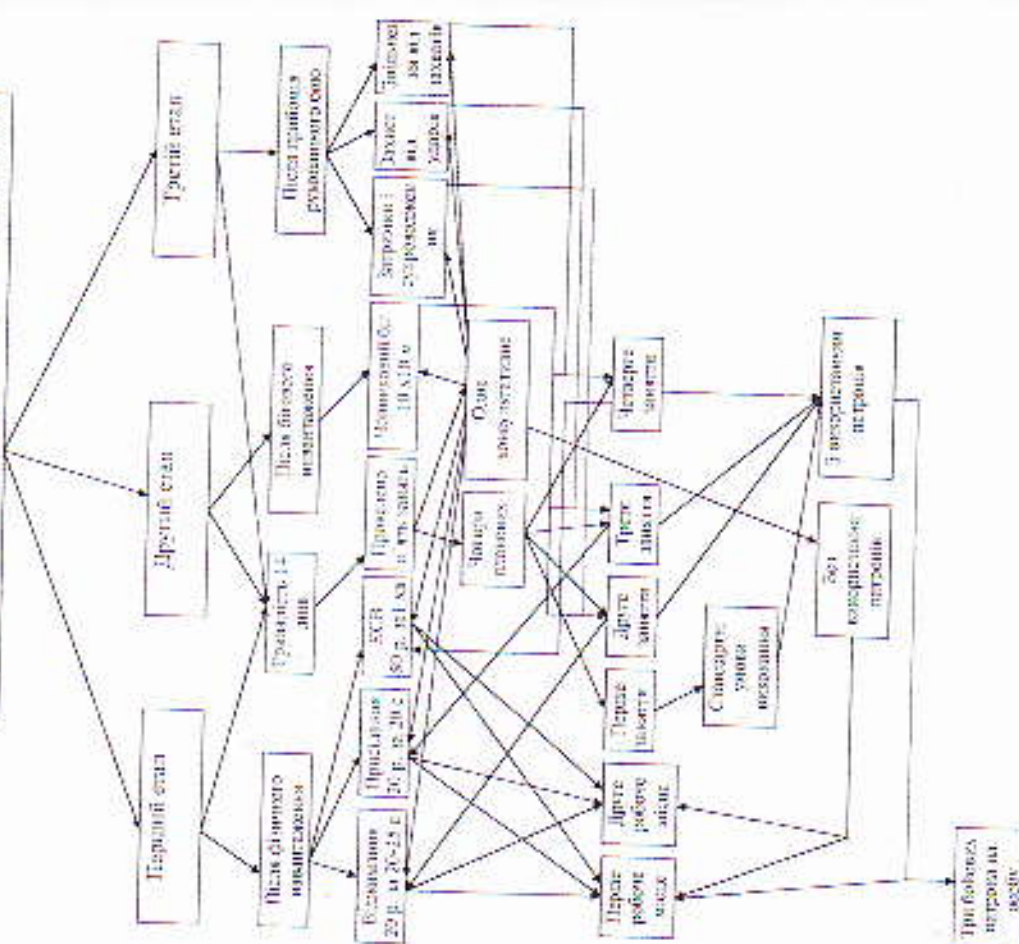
Перший етап

Другий етап

Третій етап

Після фізичного навантаження

Тривалість 14 днів

Після бігового навантаження

Після тривалого рухового

Віджимання 20 р. за 20-25 с

Присідання 20 р. за 20 с

ЖЕЛ 80 р. за 1 хв

Прогресування за чотири завдань

Напруження 6 с 10 х 10 с

Затримка з утрудненням

Захист від удару

Запізнення за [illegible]

Чотири хвилини

Одне вимірювання

Перше робоче місце

Друге робоче місце

Перше заняття

Друге заняття

Третє заняття

Четверте заняття

Стандартні умови вимірювання

Без використання штрафів

З використанням штрафів

Три бойових штрафи на кожні